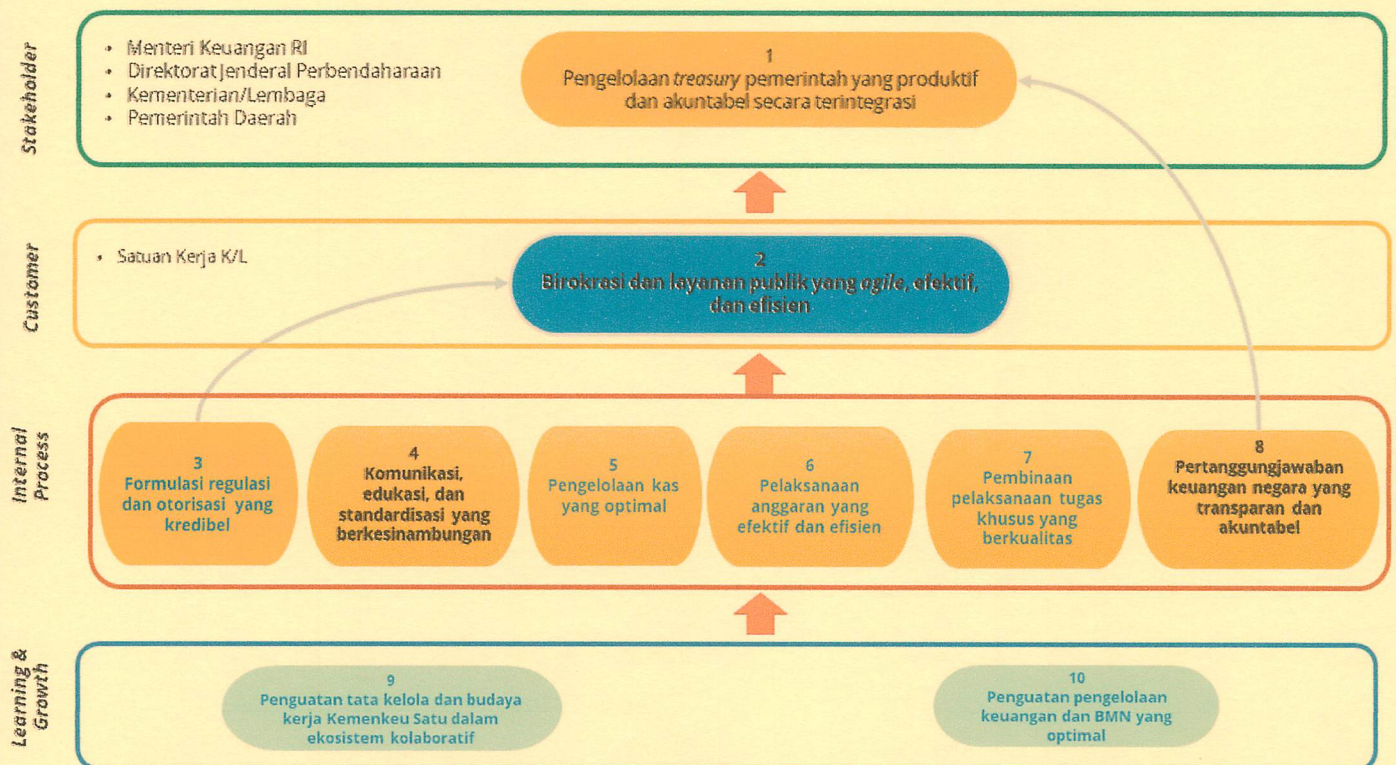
Stakeholder

• Menteri Keuangan RI
• Direktorat Jenderal Perbendaharaan
• Kementerian/Lembaga
• Pemerintah Daerah

1
Pengelolaan *treasury* pemerintah yang produktif dan akuntabel secara terintegrasi

Customer

• Satuan Kerja K/L

2
Birokrasi dan layanan publik yang *agile*, efektif, dan efisien

Internal Process

3
Formulasi regulasi dan otorisasi yang kredibel

4
Komunikasi, edukasi, dan standardisasi yang berkesinambungan

5
Pengelolaan kas yang optimal

6
Pelaksanaan anggaran yang efektif dan efisien

7
Pembinaan pelaksanaan tugas khusus yang berkualitas

8
Pertanggungjawaban keuangan negara yang transparan dan akuntabel

Learning & Growth

9
Penguatan tata kelola dan budaya kerja Kemenkeu Satu dalam ekosistem kolaboratif

10
Penguatan pengelolaan keuangan dan BMN yang optimal